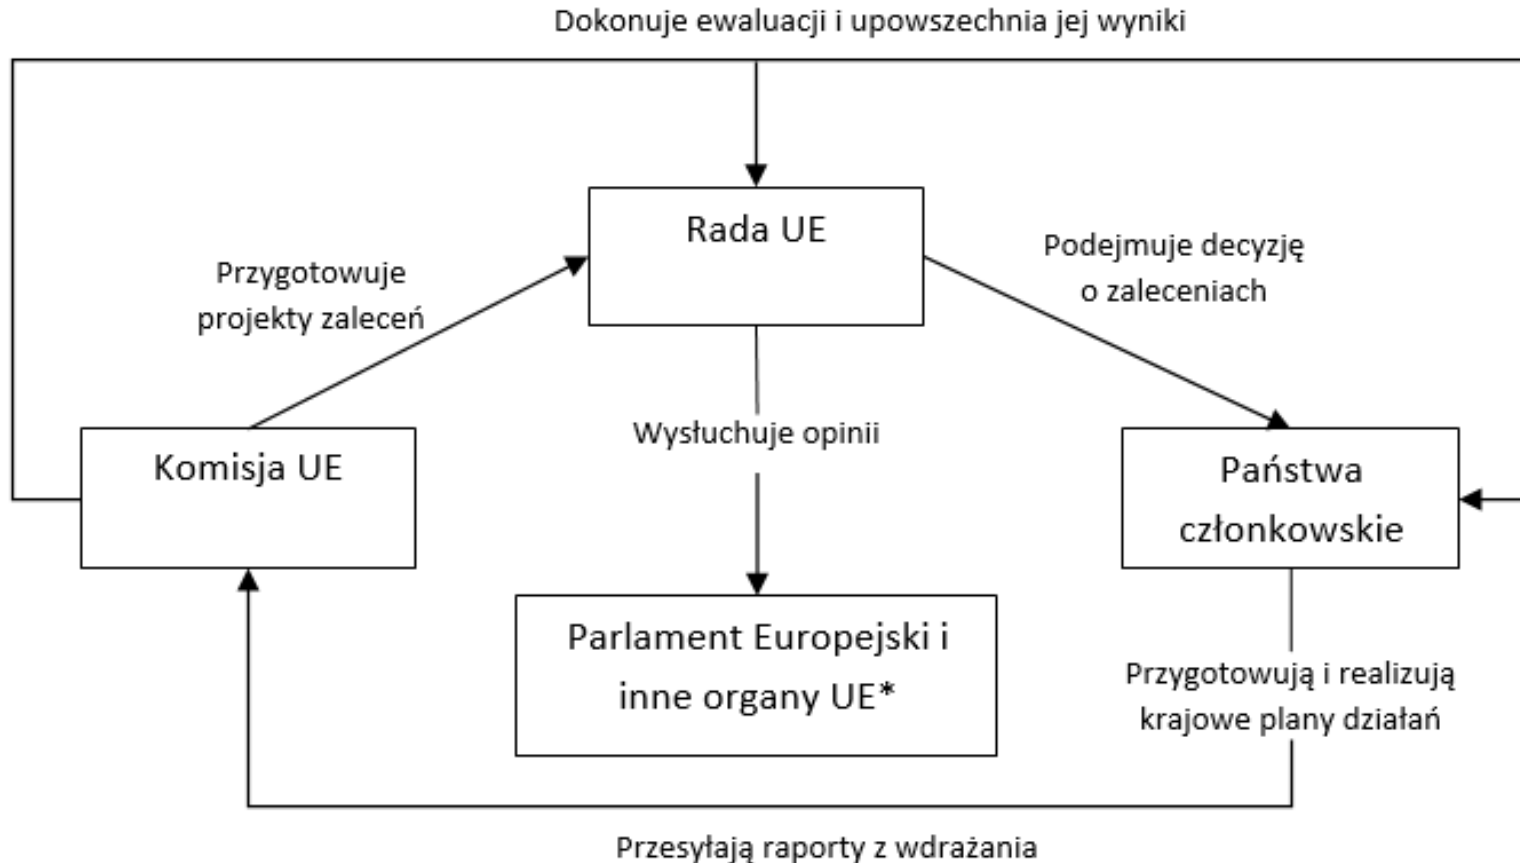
Dokonuje ewaluacji i upowszechnia jej wyniki

Rada UE

Przygotowuje projekty zaleceń

Podejmuje decyzję o zaleceniach

Wysłuchuje opinii

Komisja UE

Państwa członkowskie

Parlament Europejski i inne organy UE*

Przygotowują i realizują krajowe plany działań

Przesyłają raporty z wdrażania